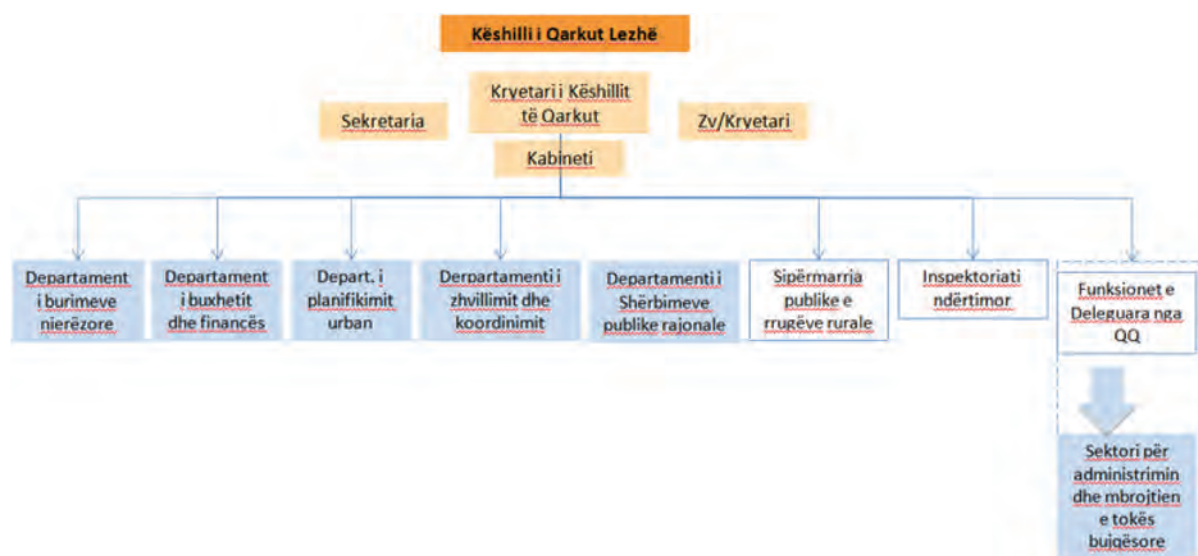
Këshilli i Qarkut Lezhë

Sekretaria

Kryetari i Këshillit të Qarkut

Zv/Kryetari

Kabineti

Departament i burimeve nierëzore

Departament i buxhetit dhe financës

Depart. i planifikimit urban

Derpartamenti i zhvillimit dhe koordinimit

Departamenti i Shërbimeve publike rajonale

Sipërmarrja publike e rrugëve rurale

Inspektoriati ndërtimor

Funksionet e Deleguara nga QQ

Sektori për administrimin dhe mbrojtien e tokës bujgësore